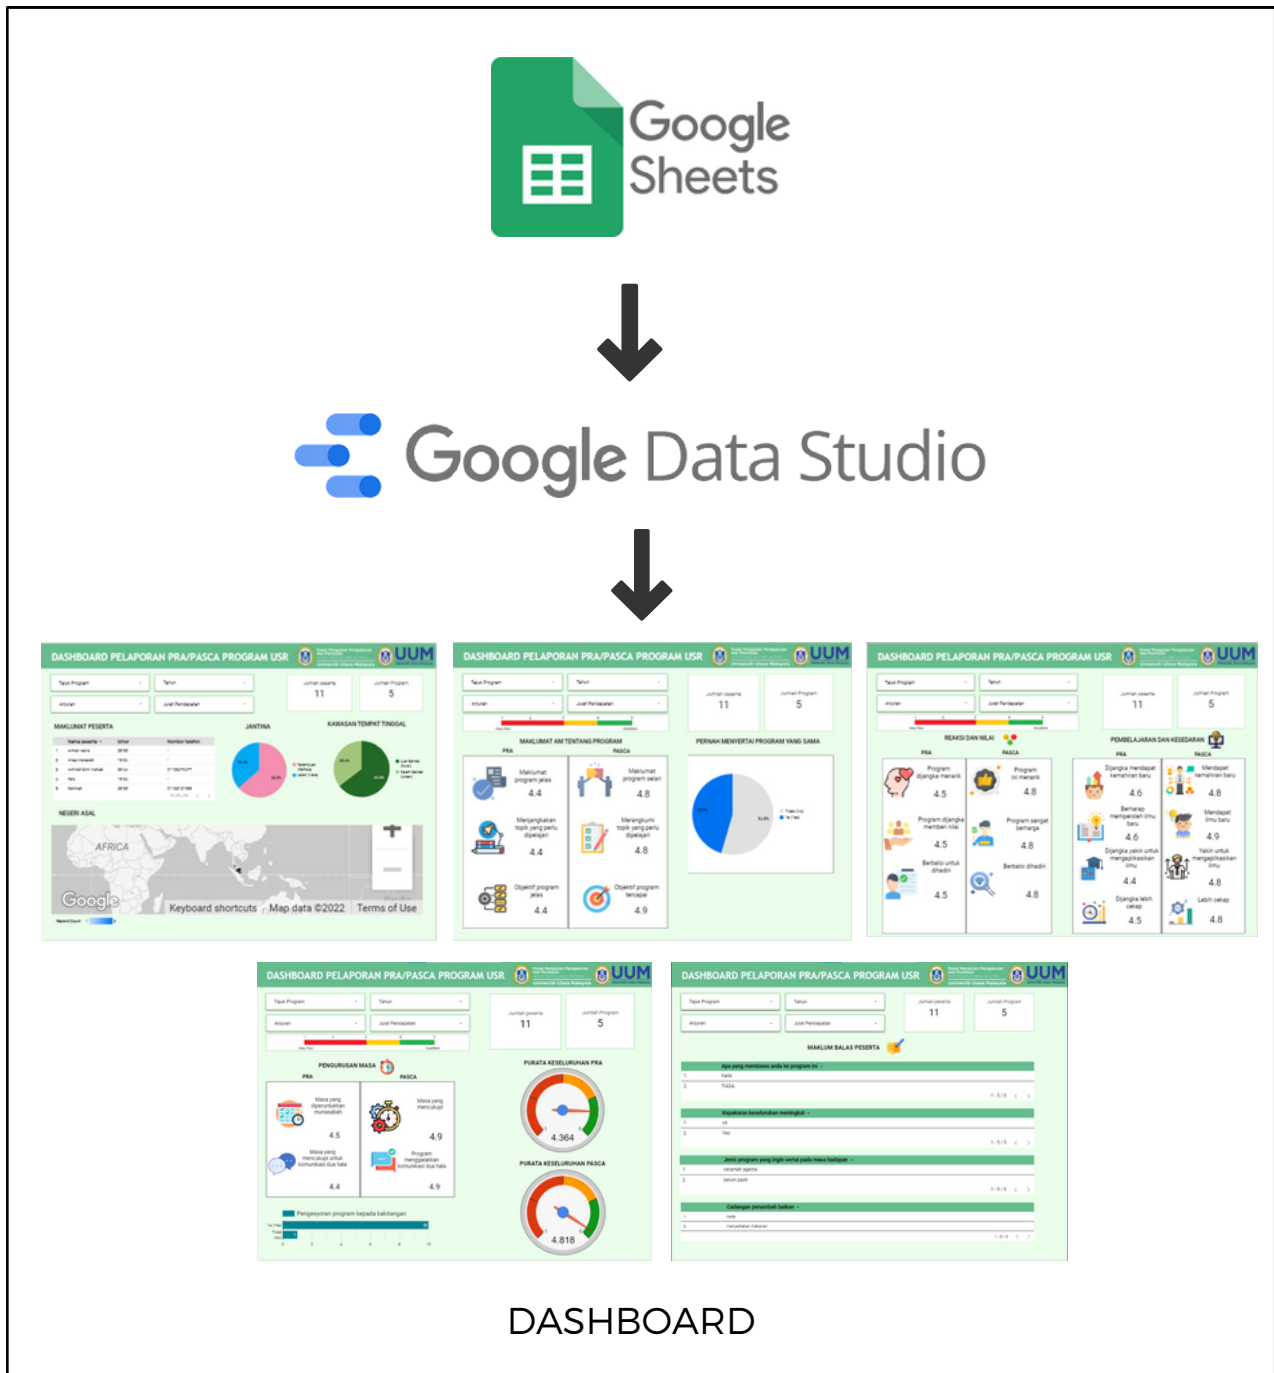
Google Sheets

Google Data Studio

DASHBOARD PELAPORAN PRA/PASCA PROGRAM USR UUM

Tajuk Program
Tahun
Jumlah peserta 11
Jumlah Program 5

MAKLUMAT PESERTA
JANTINA
KAWASAN TEMPAT TINGGAL
NEGERI ASAL

AFRICA
Google
Keyboard shortcuts
Map data ©2022
Terms of Use

DASHBOARD PELAPORAN PRA/PASCA PROGRAM USR UUM

Jumlah peserta 11
Jumlah Program 5

MAKLUMAT AM TENTANG PROGRAM
PRA
PASCA
Maklumat program jelas 4.4
Maklumat program sesuai 4.8
Menjangkakan topik yang perlu dipelajari 4.4
Merangkumi topik yang perlu dipelajari 4.8
Objektif program jelas 4.4
Objektif program tercapai 4.9

PERNAH MENYERTAI PROGRAM YANG SAMA

DASHBOARD PELAPORAN PRA/PASCA PROGRAM USR UUM

Jumlah peserta 11
Jumlah Program 5

REAKSI DAN NILAI
PRA
PASCA
Program dijangka menarik 4.5
Program ini menarik 4.8
Program dijangka memberi nilai 4.5
Program sangat berharga 4.8
Berbalol untuk dihadiri 4.5
Berbaloi dihadiri 4.8

PEMBELAJARAN DAN KESEDARAN
PRA
PASCA
Dijangka mendapat kemahiran baru 4.6
Mendapat kemahiran baru 4.8
Berharap memperolen ilmu baru 4.6
Mendapat ilmu baru 4.9
Dijangka yakin untuk mengaplikasikan ilmu 4.4
Yakin untuk mengaplikasikan ilmu 4.8
Dijangka lebih cekap 4.5
Lebih cekap 4.8

DASHBOARD PELAPORAN PRA/PASCA PROGRAM USR UUM

Jumlah peserta 11
Jumlah Program 5

PENGURUSAN MASA
PRA
PASCA
Masa yang diperuntukkan munasabah 4.5
Masa yang mencukupi 4.9
Masa yang mencukupi untuk komunikasi dua hala 4.4
Program menggalakkan komunikasi dua hala 4.9

Pengesyoran program kepada kakitangan

PURATA KESELURUHAN PRA
4.364
PURATA KESELURUHAN PASCA
4.818

DASHBOARD PELAPORAN PRA/PASCA PROGRAM USR UUM

Jumlah peserta 11
Jumlah Program 5

MAKLUM BALAS PESERTA
Apa yang membawa anda ke program ini
Kepakaran keseluruhan meningkat
Jenis program yang ingin sertai pada masa hadapan
Cadangan penambah baikan

DASHBOARD